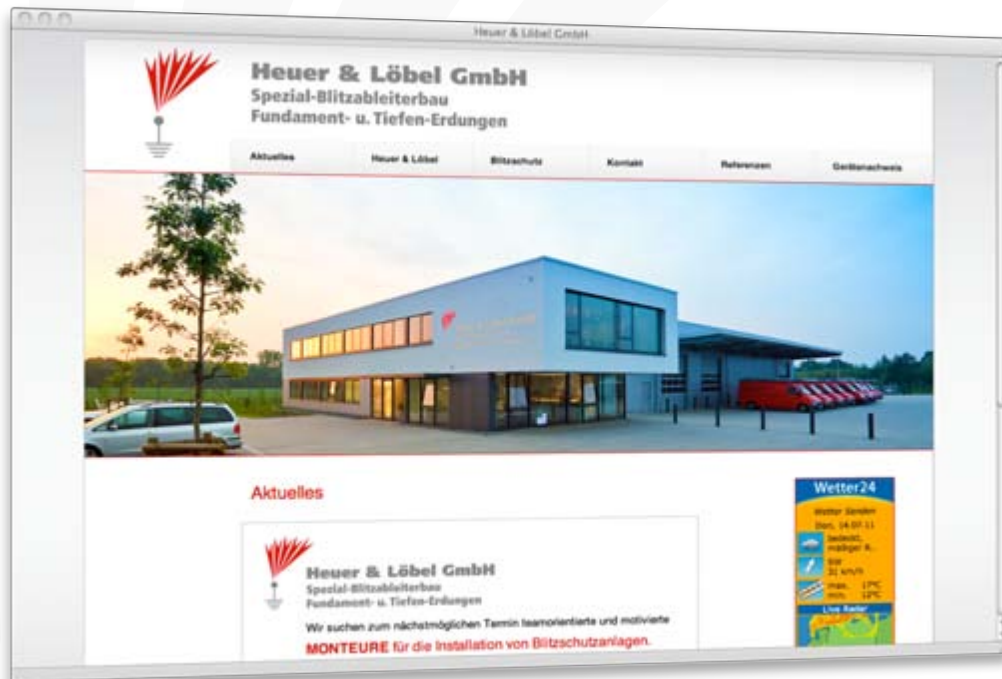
Heuer & Löbel GmbH

Heuer & Löbel GmbH
Spezial-Blitzableiterbau
Fundament- u. Tiefen-Erdungen

Aktuelles | Heuer & Löbel | Blitzschutz | Kontakt | Referenzen | Geräteanchweis

Aktuelles

Heuer & Löbel GmbH
Spezial-Blitzableiterbau
Fundament- u. Tiefen-Erdungen

Wir suchen zum nächstmöglichen Termin teamorientierte und motivierte
MONTEURE für die Installation von Blitzschutzanlagen.

Wetter24
Wetter Senden
Don, 14.07.11
bedeckt, mäßiger R..
SW
31 km/h
max. 17°C
min. 12°C
Live Radar